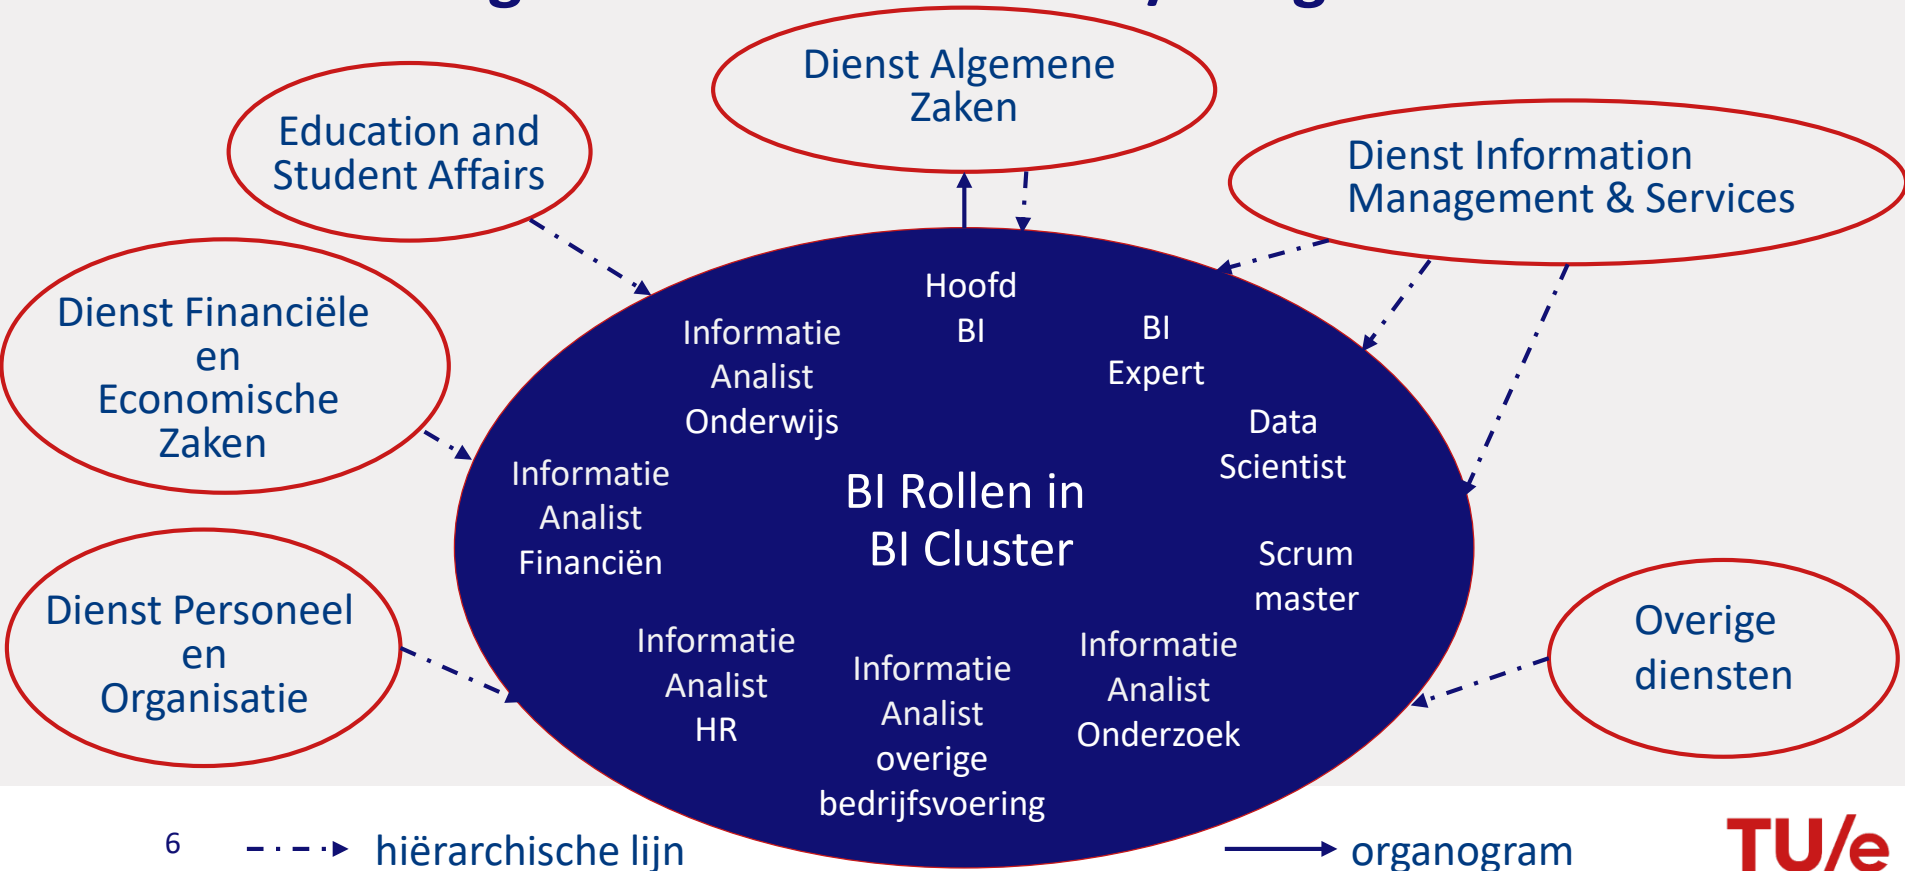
Dienst Algemene Zaken

Education and Student Affairs

Dienst Information Management & Services

Dienst Financiële en Economische Zaken

Dienst Personeel en Organisatie

Overige diensten

Hoofd BI

Informatie Analist Onderwijs

BI Expert

Data Scientist

Informatie Analist Financiën

BI Rollen in BI Cluster

Scrum master

Informatie Analist HR

Informatie Analist overige bedrijfsvoering

Informatie Analist Onderzoek

6

hiërarchische lijn

organogram

TU/e